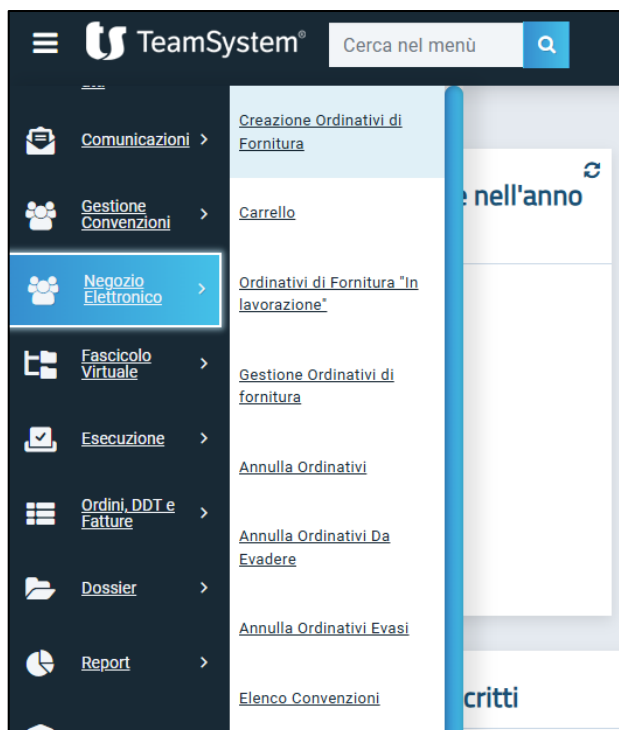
TeamSystem®
Cerca nel menù

Comunicazioni
Gestione Convenzioni
Negozio Elettronico
Fascicolo Virtuale
Esecuzione
Ordini, DDT e Fatture
Dossier
Report

Creazione Ordinativi di Fornitura
Carrello
Ordinativi di Fornitura "In lavorazione"
Gestione Ordinativi di fornitura
Annulla Ordinativi
Annulla Ordinativi Da Evadere
Annulla Ordinativi Evasi
Elenco Convenzioni

e nell'anno
critti